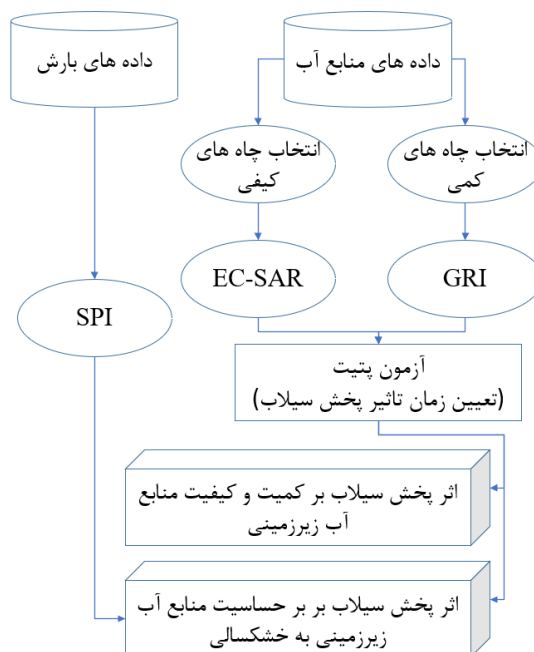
داده های بارش

داده های منابع آب

انتخاب چاه های کیفی

انتخاب چاه های کمی

EC-SAR

GRI

SPI

آزمون پتیت
(تعیین زمان تاثیر پخش سیلاب)

اثر پخش سیلاب بر کمیت و کیفیت منابع آب زیرزمینی

اثر پخش سیلاب بر بر حساسیت منابع آب زیرزمینی به خشکسالی